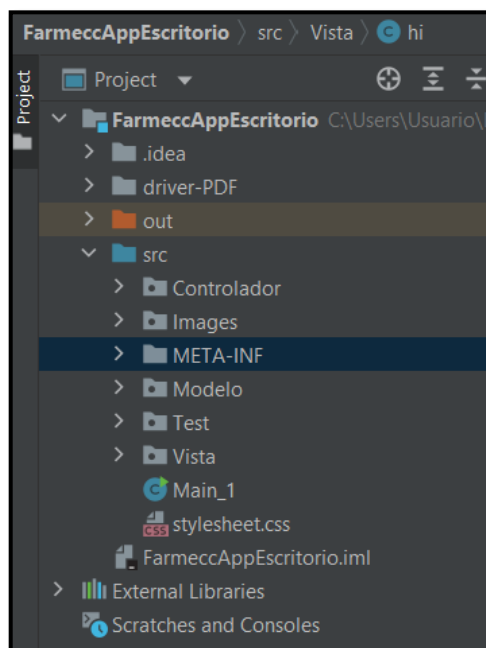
FarmeccAppEscritorio 〉 src 〉 Vista 〉 hi

Project

Project

FarmeccAppEscritorio C:\Users\Usuario\

.idea

driver-PDF

out

src

Controlador

Images

META-INF

Modelo

Test

Vista

Main_1

CSS stylesheet.css

FarmeccAppEscritorio.iml

External Libraries

Scratches and Consoles